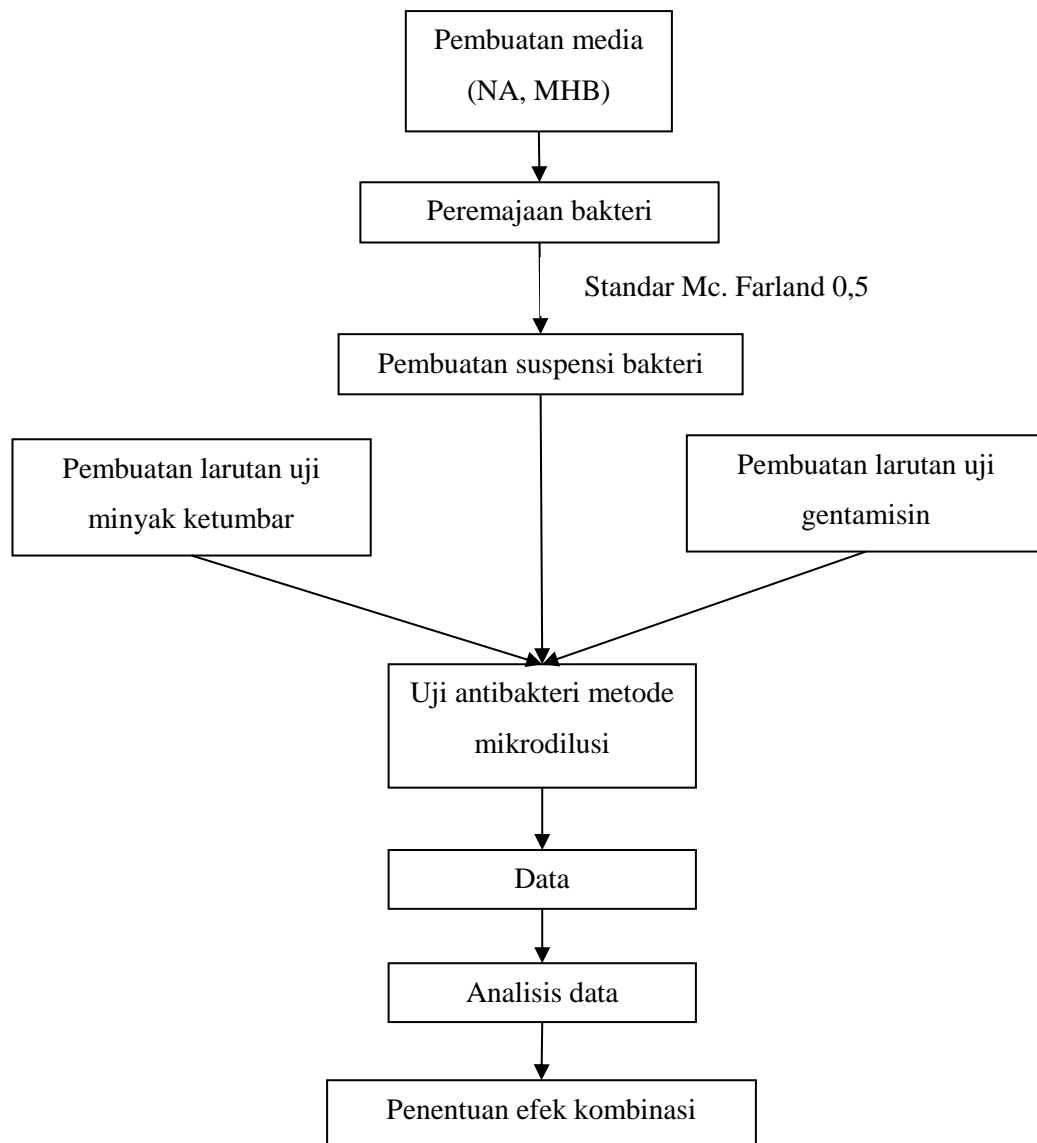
Pembuatan media (NA, MHB)

Peremajaan bakteri

Standar Mc. Farland 0,5

Pembuatan suspensi bakteri

Pembuatan larutan uji minyak ketumbar

Pembuatan larutan uji gentamisin

Uji antibakteri metode mikrodilusi

Data

Analisis data

Penentuan efek kombinasi